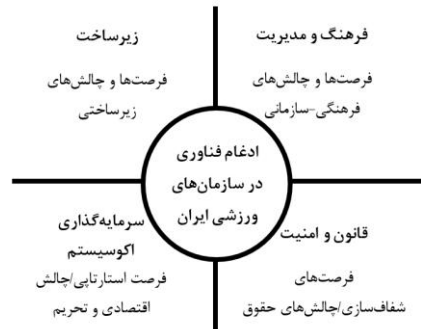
فرهنگ و مدیریت

فرصت‌ها و چالش‌های فرهنگی-سازمانی

زیرساخت

فرصت‌ها و چالش‌های زیرساختی

ادغام فناوری در سازمان‌های ورزشی ایران

قانون و امنیت

فرصت‌های شفاف‌سازی/چالش‌های حقوق

سرمایه‌گذاری اکوسیستم

فرصت استارتاپی/چالش اقتصادی و تحریم